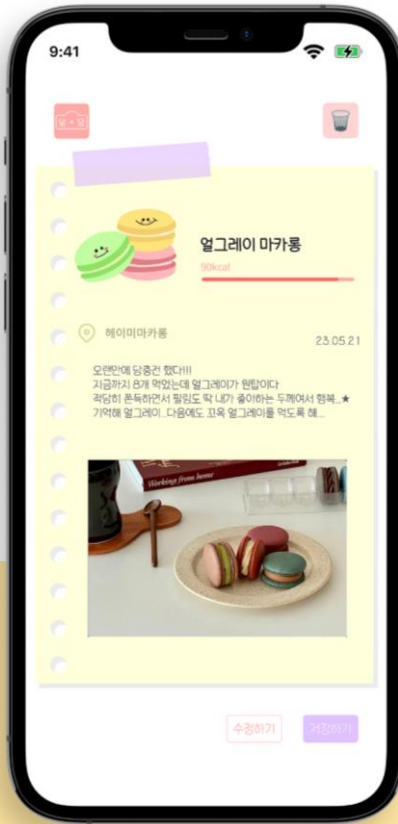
9:41

달 • 잎

얼그레이 마카롱

90kcal

헤이미마카롱

23.05.21

오랜만에 당충전 했다!!!
지금까지 8개 먹었는데 얼그레이가 원탑이다
적당히 촌득하면서 필링도 딱 내가 좋아하는 두께여서 행복..★
기억해 얼그레이..다음에도 꼬옥 얼그레이를 먹도록 해...

Working from home

수정하기

저장하기